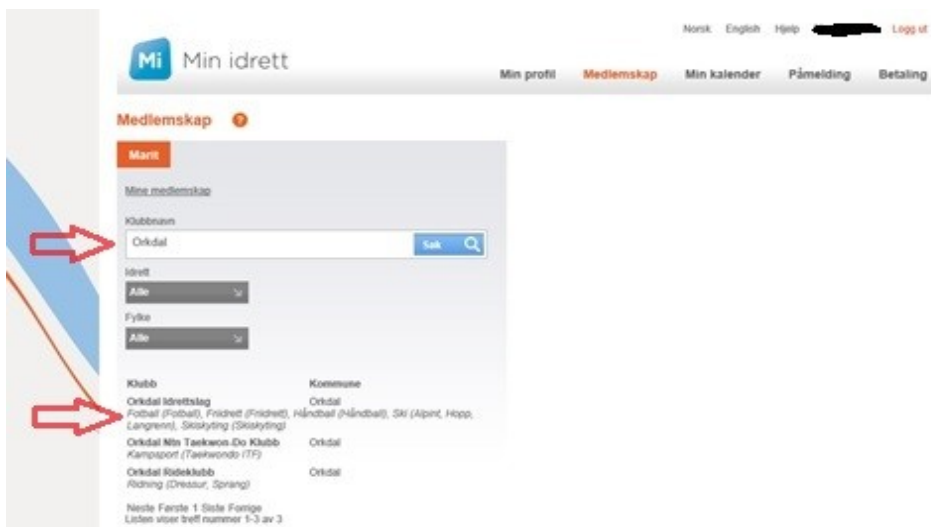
Norsk English Hjelp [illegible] Logg ut

Mi Min idrett

Min profil Medlemskap Min kalender Påmelding Betaling

Medlemskap ?

Marit

Mine medlemskap

Klubbnavn

Orkdal

Søk

Idrett

Alle

Fylke

Alle

| Klubb | Kommune |
|---|---|
| Orkdal Idrettslag Fotball (Fotball), Friidrett (Friidrett), Håndball (Håndball), Ski (Alpint, Hopp, Langrenn), Skiskyting (Skiskyting) | Orkdal |
| Orkdal Nin Taekwon-Do Klubb Kampsport (Taekwondo ITF) | Orkdal |
| Orkdal Rideklubb Ridning (Dressur, Sprang) | Orkdal |

Neste Første 1 Siste Forrige
Listen viser treff nummer 1-3 av 3